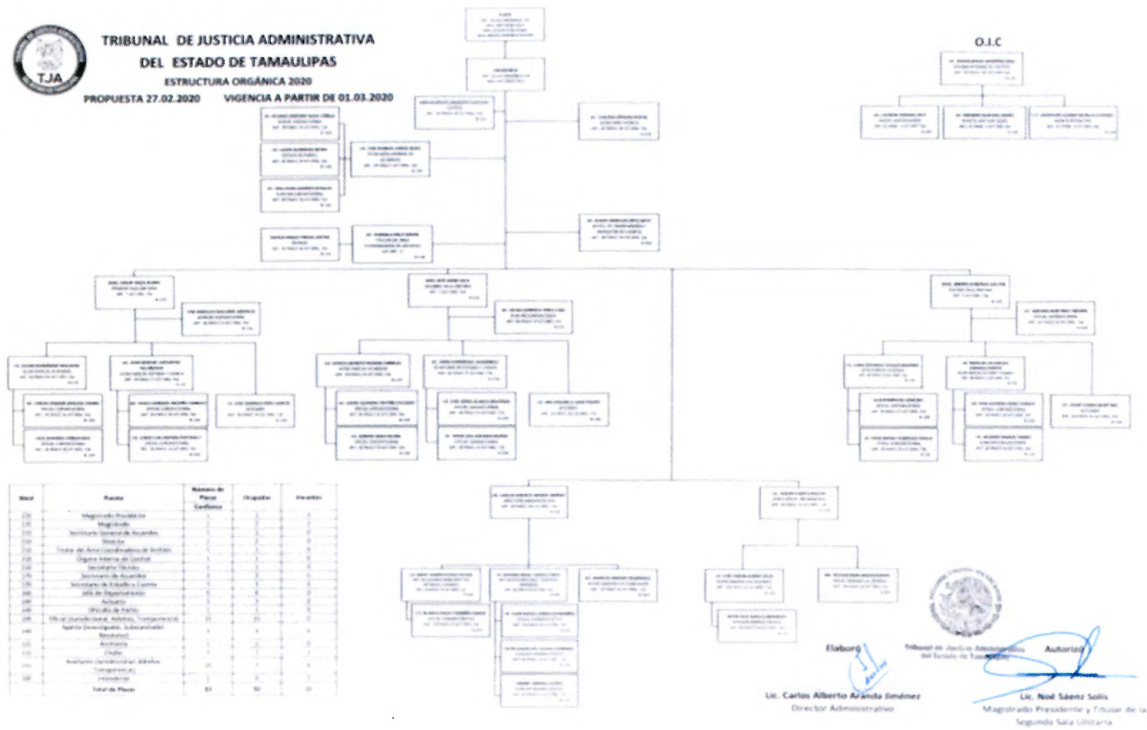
TJA

TRIBUNAL DE JUSTICIA ADMINISTRATIVA
DEL ESTADO DE TAMAULIPAS
ESTRUCTURA ORGÁNICA 2020
PROPUESTA 27.02.2020 VIGENCIA A PARTIR DE 01.03.2020

O.I.C

| Nivel | Puesto | Número de Plazas Conforme | Ocupadas | Vacantes |
|---|---|---|---|---|
| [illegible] | Magistrado Presidente | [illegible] | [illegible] | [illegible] |
| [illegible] | Magistrado | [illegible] | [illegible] | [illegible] |
| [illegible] | Secretario General de Acuerdos | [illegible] | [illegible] | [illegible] |
| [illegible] | Director | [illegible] | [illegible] | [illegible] |
| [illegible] | Titular del Área Coordinadora de Archivo | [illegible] | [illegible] | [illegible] |
| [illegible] | Órgano Interno de Control | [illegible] | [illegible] | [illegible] |
| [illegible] | Secretario Técnico | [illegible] | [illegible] | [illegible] |
| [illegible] | Secretario de Acuerdos | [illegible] | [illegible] | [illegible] |
| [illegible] | Secretario de Estudio y Cuenta | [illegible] | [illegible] | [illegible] |
| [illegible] | Jefe de Departamento | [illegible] | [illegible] | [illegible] |
| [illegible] | Actuario | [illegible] | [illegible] | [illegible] |
| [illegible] | Oficial de Partes | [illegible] | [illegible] | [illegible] |
| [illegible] | Oficial (Jurisdiccional, Admitvo, Transparencia) | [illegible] | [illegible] | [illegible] |
| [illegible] | Agente (Investigador, Substanciador, Resolutor) | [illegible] | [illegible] | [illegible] |
| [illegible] | Archivista | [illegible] | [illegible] | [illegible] |
| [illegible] | Chofer | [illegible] | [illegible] | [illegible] |
| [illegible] | Analistas (Jurisdiccional, Admitvo, Transparencia) | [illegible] | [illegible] | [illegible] |
| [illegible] | Intendente | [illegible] | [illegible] | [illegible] |
| | Total de Plazas | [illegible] | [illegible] | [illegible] |

Elaboró

Lic. Carlos Alberto Aranda Jiménez
Director Administrativo

Tribunal de Justicia Administrativa del Estado de Tamaulipas

Autorizó

Lic. Noé Sáenz Solís
Magistrado Presidente y Titular de la Segunda Sala Unitaria